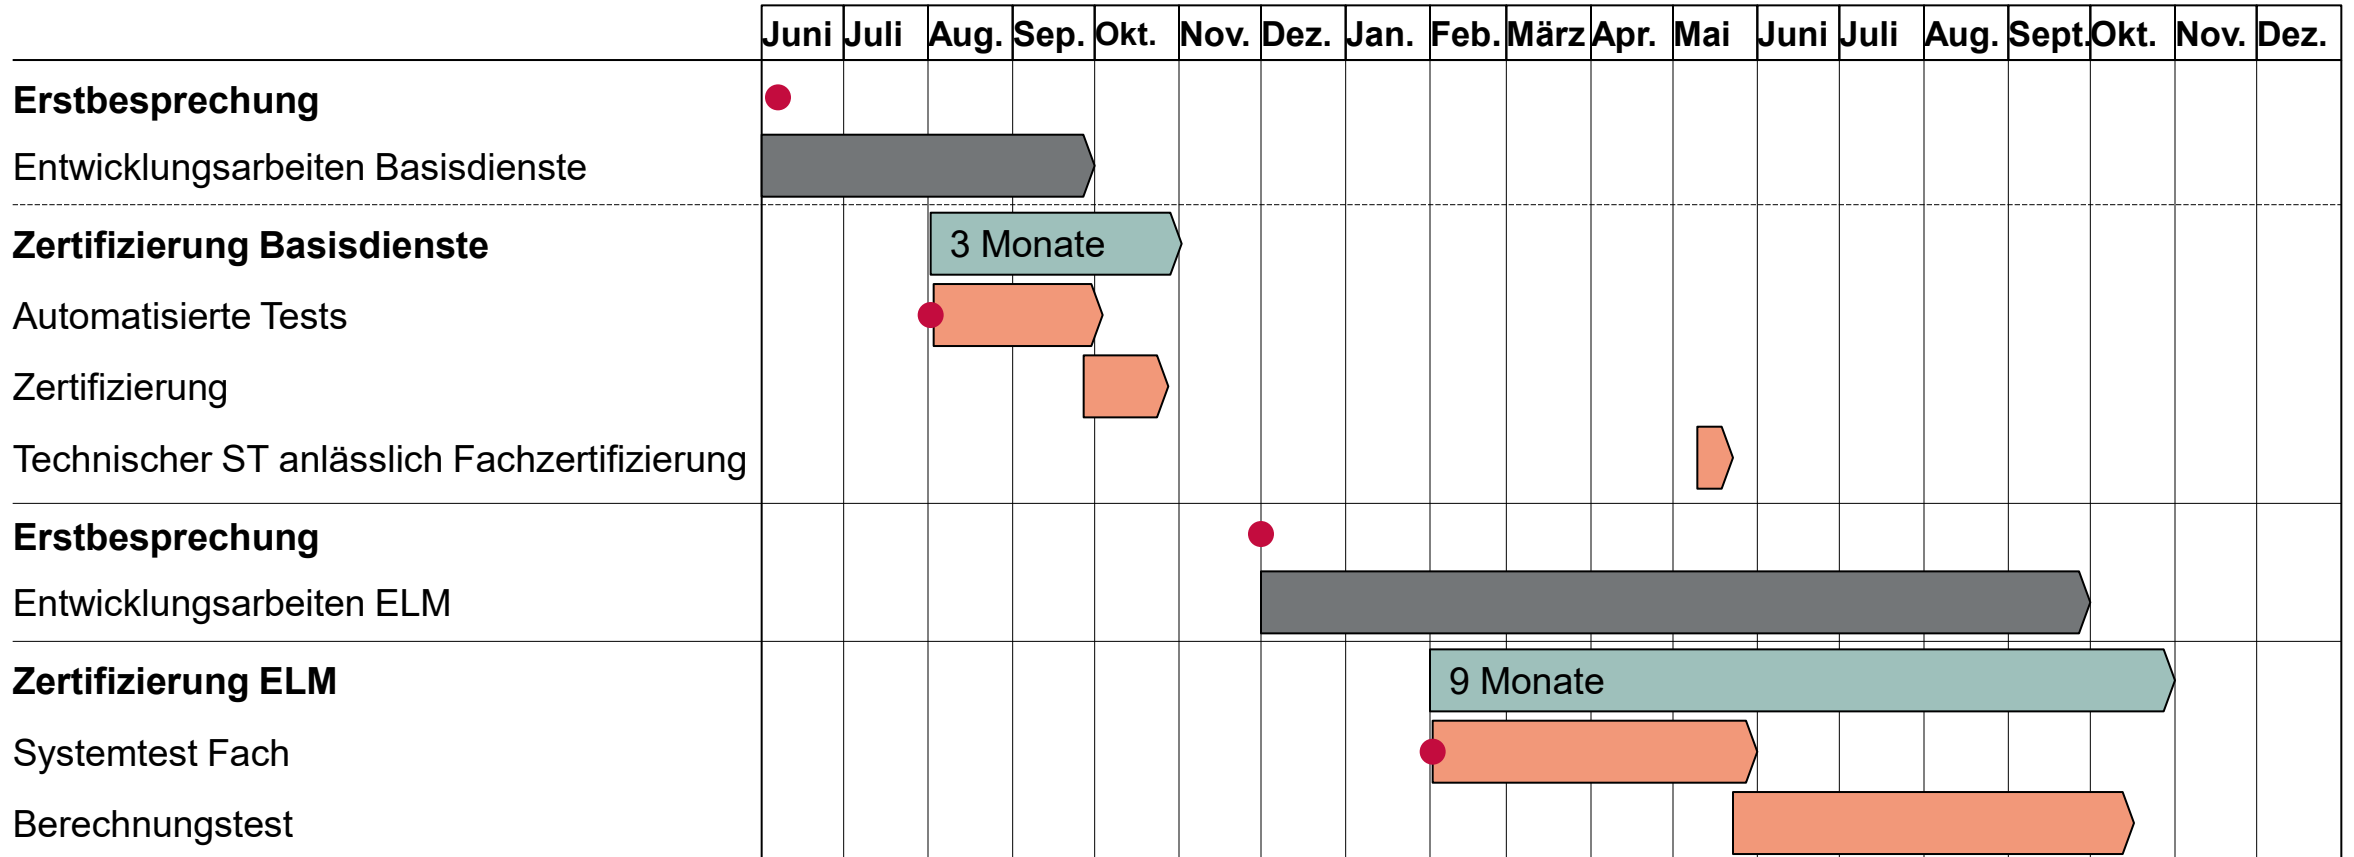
| | Juni | Juli | Aug. | Sep. | Okt. | Nov. | Dez. | Jan. | Feb. | März | Apr. | Mai | Juni | Juli | Aug. | Sept. | Okt. | Nov. | Dez. |
|---|---|---|---|---|---|---|---|---|---|---|---|---|---|---|---|---|---|---|---|
| **Erstbesprechung** | | | | | | | | | | | | | | | | | | | |
| Entwicklungsarbeiten Basisdienste | | | | | | | | | | | | | | | | | | | |
| **Zertifizierung Basisdienste** | | | 3 Monate | | | | | | | | | | | | | | | | |
| Automatisierte Tests | | | | | | | | | | | | | | | | | | | |
| Zertifizierung | | | | | | | | | | | | | | | | | | | |
| Technischer ST anlässlich Fachzertifizierung | | | | | | | | | | | | | | | | | | | |
| **Erstbesprechung** | | | | | | | | | | | | | | | | | | | |
| Entwicklungsarbeiten ELM | | | | | | | | | | | | | | | | | | | |
| **Zertifizierung ELM** | | | | | | | | | 9 Monate | | | | | | | | | | |
| Systemtest Fach | | | | | | | | | | | | | | | | | | | |
| Berechnungstest | | | | | | | | | | | | | | | | | | | |